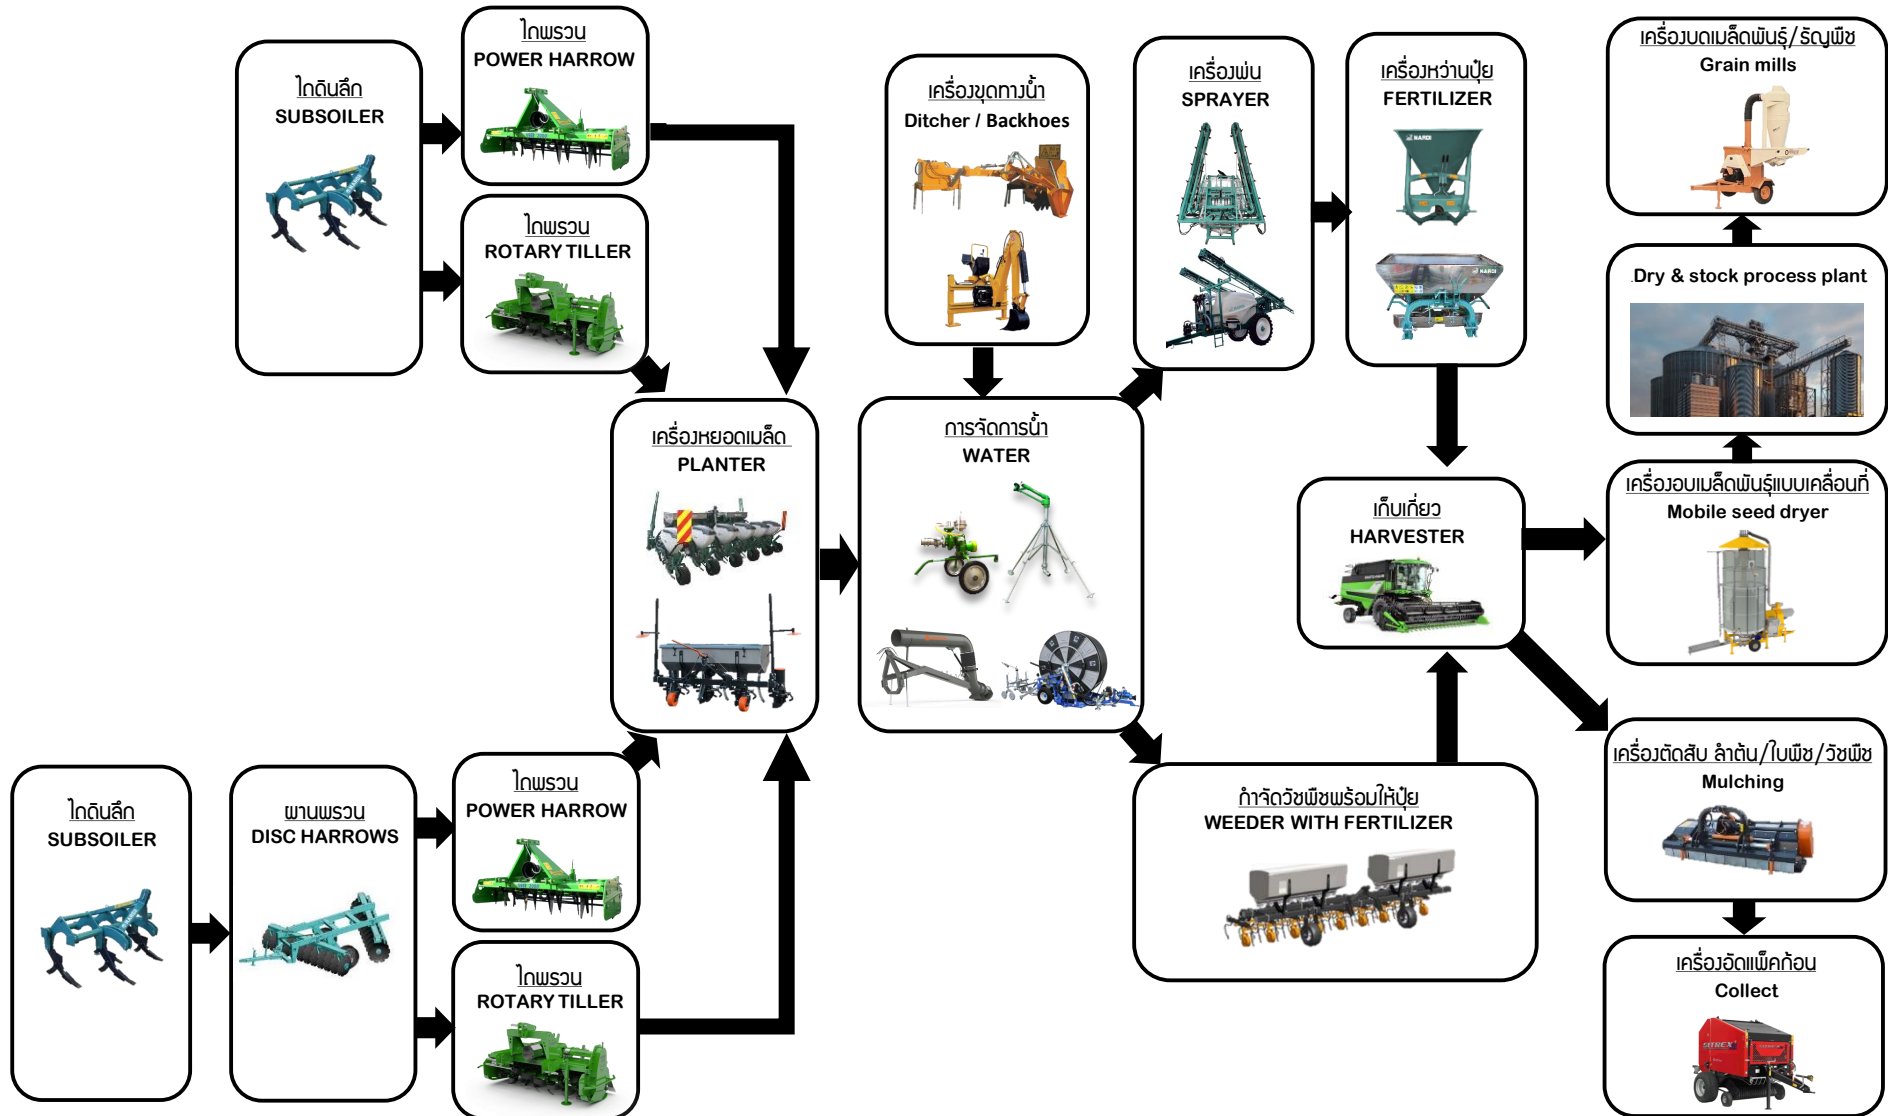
ไถดินลึก
SUBSOILER

ไถพรวน
POWER HARROW

ไถพรวน
ROTARY TILLER

เครื่องหยอดเมล็ด
PLANTER

เครื่องขุดทางน้ำ
Ditcher / Backhoes

การจัดการน้ำ
WATER

เครื่องพ่น
SPRAYER

เครื่องหว่านปุ๋ย
FERTILIZER

เก็บเกี่ยว
HARVESTER

เครื่องบดเมล็ดพันธุ์/ธัญพืช
Grain mills

Dry & stock process plant

เครื่องอบเมล็ดพันธุ์แบบเคลื่อนที่
Mobile seed dryer

เครื่องตัดสับ ลำต้น/ใบพืช/วัชพืช
Mulching

เครื่องอัดแพ็คก้อน
Collect

กำจัดวัชพืชพร้อมให้ปุ๋ย
WEEDER WITH FERTILIZER

ไถดินลึก
SUBSOILER

พานพรวน
DISC HARROWS

ไถพรวน
POWER HARROW

ไถพรวน
ROTARY TILLER